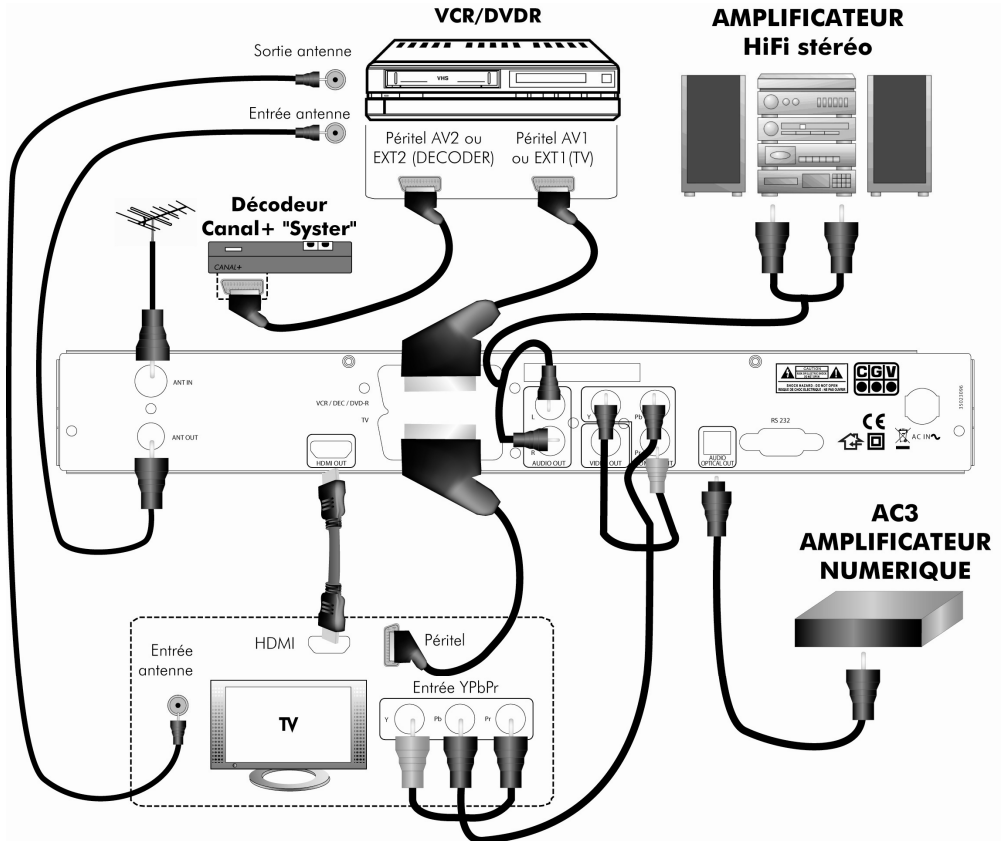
VCR/DVDR

AMPLIFICATEUR
HiFi stéréo

Sortie antenne

Entrée antenne

VHS

Péritel AV2 ou
EXT2 (DECODER)

Péritel AV1
ou EXT1(TV)

Décodeur
Canal+ "Syster"

CANAL+

ANT IN

ANT OUT

VCR / DEC / DVD-R

TV

HDMI OUT

L

R

AUDIO OUT

Y

Pb

Pr

VIDEO OUT

AUDIO OPTICAL OUT

RS 232

CGV

CE

AC IN

AC3
AMPLIFICATEUR
NUMERIQUE

Entrée
antenne

HDMI

Péritel

Entrée YPbPr

Y

Pb

Pr

TV